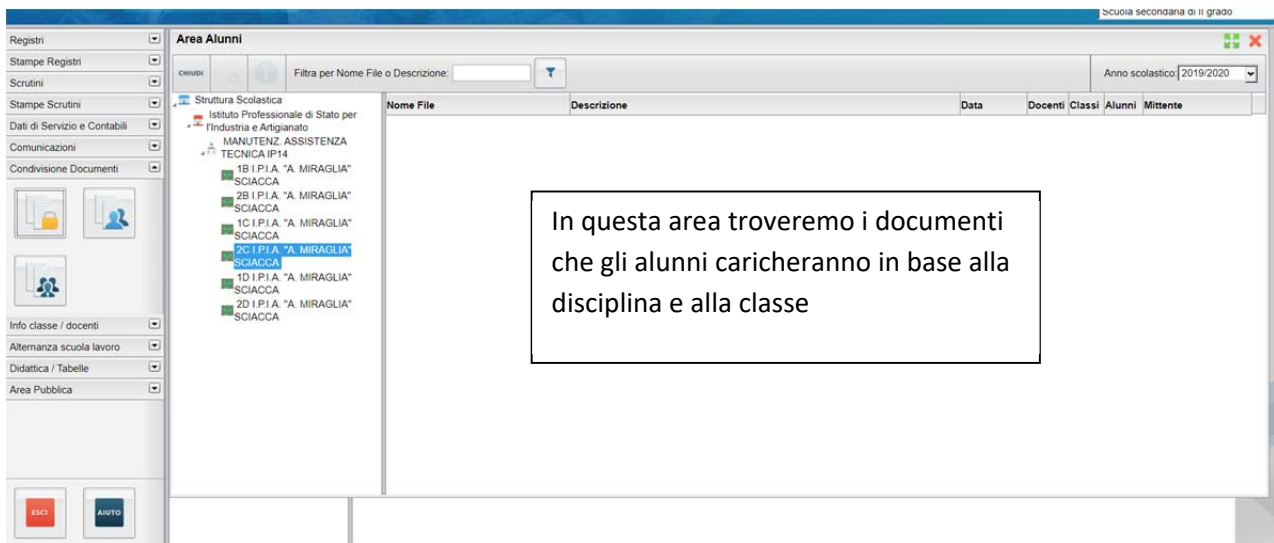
Scuola secondaria di II grado

Registri
Stampe Registri
Scrutini
Stampe Scrutini
Dati di Servizio e Contabili
Comunicazioni
Condivisione Documenti

Info classe / docenti
Alternanza scuola lavoro
Didattica / Tabelle
Area Pubblica

ESCI
AIUTO

Area Alunni

CHIUDI

Filtra per Nome File o Descrizione:

Anno scolastico: 2019/2020

Struttura Scolastica
Istituto Professionale di Stato per l'Industria e Artigianato
MANUTENZ. ASSISTENZA TECNICA IP14
1B I.P.I.A. "A. MIRAGLIA" SCIACCA
2B I.P.I.A. "A. MIRAGLIA" SCIACCA
1C I.P.I.A. "A. MIRAGLIA" SCIACCA
2C I.P.I.A. "A. MIRAGLIA" SCIACCA
1D I.P.I.A. "A. MIRAGLIA" SCIACCA
2D I.P.I.A. "A. MIRAGLIA" SCIACCA

| Nome File | Descrizione | Data | Docenti | Classi | Alunni | Mittente |
|---|---|---|---|---|---|---|

In questa area troveremo i documenti che gli alunni caricheranno in base alla disciplina e alla classe